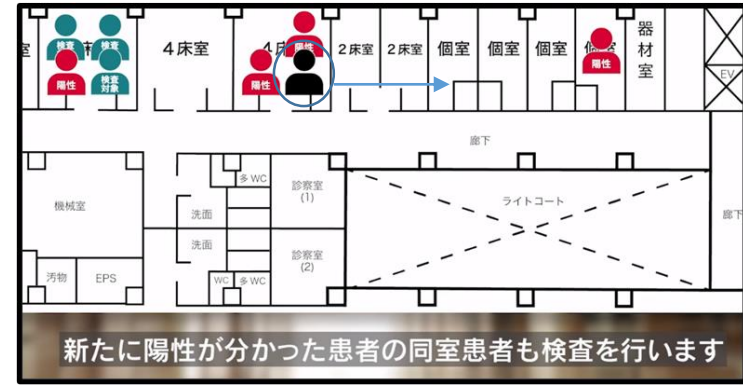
室

検査

陽性

検査対象

4床室

4床

陽性

陽性

2床室

2床室

個室

個室

個室

個

陽性

器材室

EV

廊下

機械室

多 WC

診察室 (1)

ライトコート

廊下

洗面

洗面

診察室 (2)

汚物

EPS

WC

多 WC

新たに陽性が分かった患者の同室患者も検査を行います